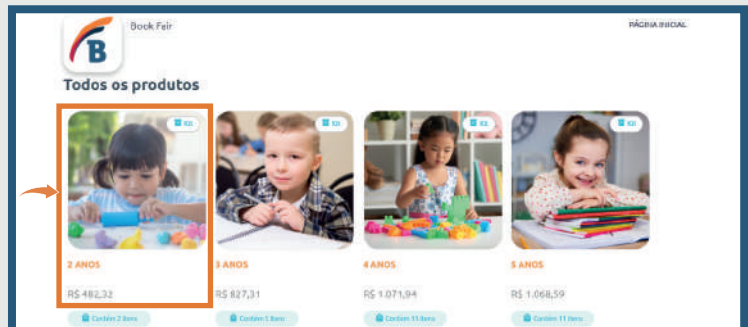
B

Book Feir

PÁGINA INICIAL

Todos os produtos

Kit

2 ANOS

R$ 482,32

Contém 2 itens

Kit

3 ANOS

R$ 827,31

Contém 5 itens

Kit

4 ANOS

R$ 1.071,94

Contém 11 itens

Kit

5 ANOS

R$ 1.068,59

Contém 11 itens